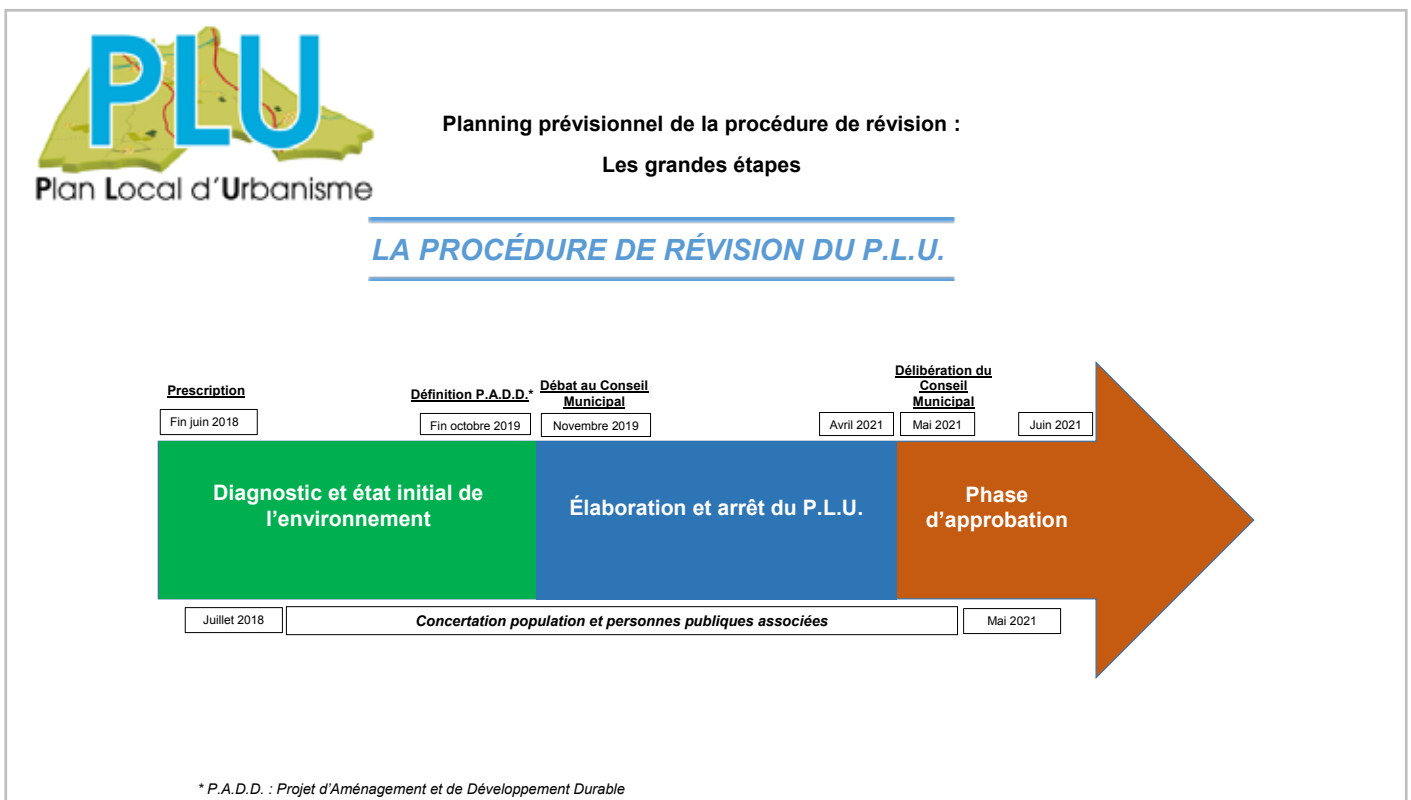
PLU
Plan Local d'Urbanisme

Planning prévisionnel de la procédure de révision :

Les grandes étapes

LA PROCÉDURE DE RÉVISION DU P.L.U.

Prescription

Fin juin 2018

Définition P.A.D.D.*

Fin octobre 2019

Débat au Conseil Municipal

Novembre 2019

Avril 2021

Délibération du Conseil Municipal

Mai 2021

Juin 2021

Diagnostic et état initial de l'environnement

Élaboration et arrêt du P.L.U.

Phase d'approbation

Juillet 2018

Concertation population et personnes publiques associées

Mai 2021

* P.A.D.D. : Projet d'Aménagement et de Développement Durable